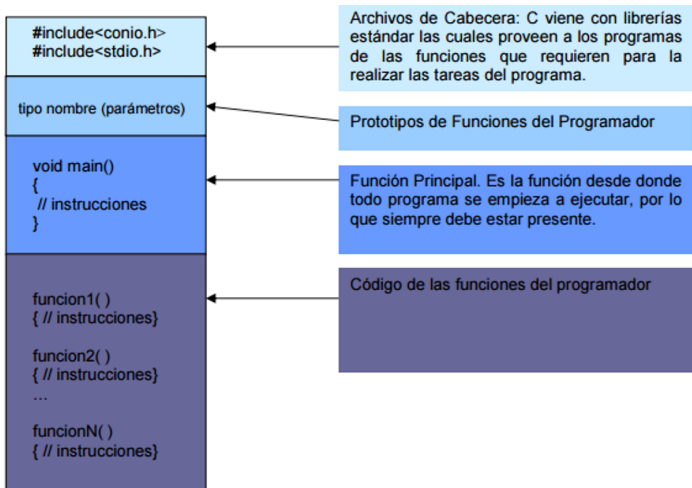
#include<conio.h>
#include<stdio.h>

tipo nombre (parámetros)

void main()
{
// instrucciones
}

funcion1( )
{ // instrucciones}

funcion2( )
{ // instrucciones}
...

funcionN( )
{ // instrucciones}

Archivos de Cabecera: C viene con librerías estándar las cuales proveen a los programas de las funciones que requieren para la realizar las tareas del programa.

Prototipos de Funciones del Programador

Función Principal. Es la función desde donde todo programa se empieza a ejecutar, por lo que siempre debe estar presente.

Código de las funciones del programador